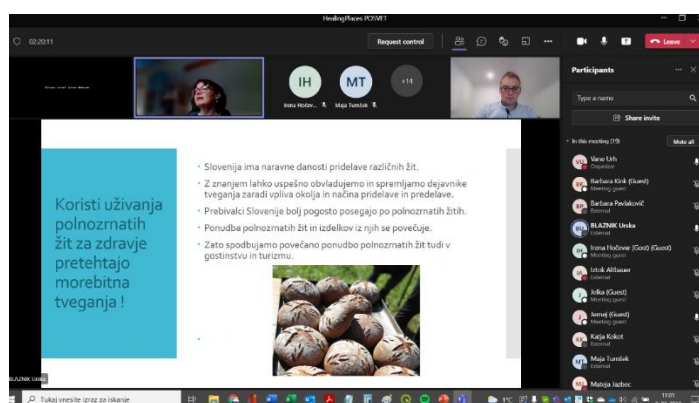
HealingPlaces POSVET

02:20:11

Request control

Leave

IH
Irena Hočevar...

MT
Maja Tomšek

+14

Participants

Type a name

Share invite

In this meeting (19)

Mute all

Vane Urh
Organizer

Barbara Kink (Guest)
Meeting guest

Barbara Pavlakovič
External

BLAZNIK Urska
External

Irena Hočevar (Gost) (Guest)
Meeting guest

Iztok Altbauer
Meeting guest

Jelka (Guest)
Meeting guest

Jernej (Guest)
Meeting guest

Katja Kokot
External

Maja Tomšek
External

Mateja Jazbec

Koristi uživanja polnozrnatih žit za zdravje pretehtajo morebitna tveganja !

Slovenija ima naravne danosti pridelave različnih žit.

Z znanjem lahko uspešno obvladujemo in spremljamo dejavnike tveganja zaradi vpliva okolja in načina pridelave in predelave.

Prebivalci Slovenije bolj pogosto posegajo po polnozrnatih žitih.

Ponudba polnozrnatih žit in izdelkov iz njih se povečuje.

Zato spodbujemo povečano ponudbo polnozrnatih žit tudi v gostinstvu in turizmu.

BLAZNIK Urska

Tukaj vnesite izraz za iskanje

11:01